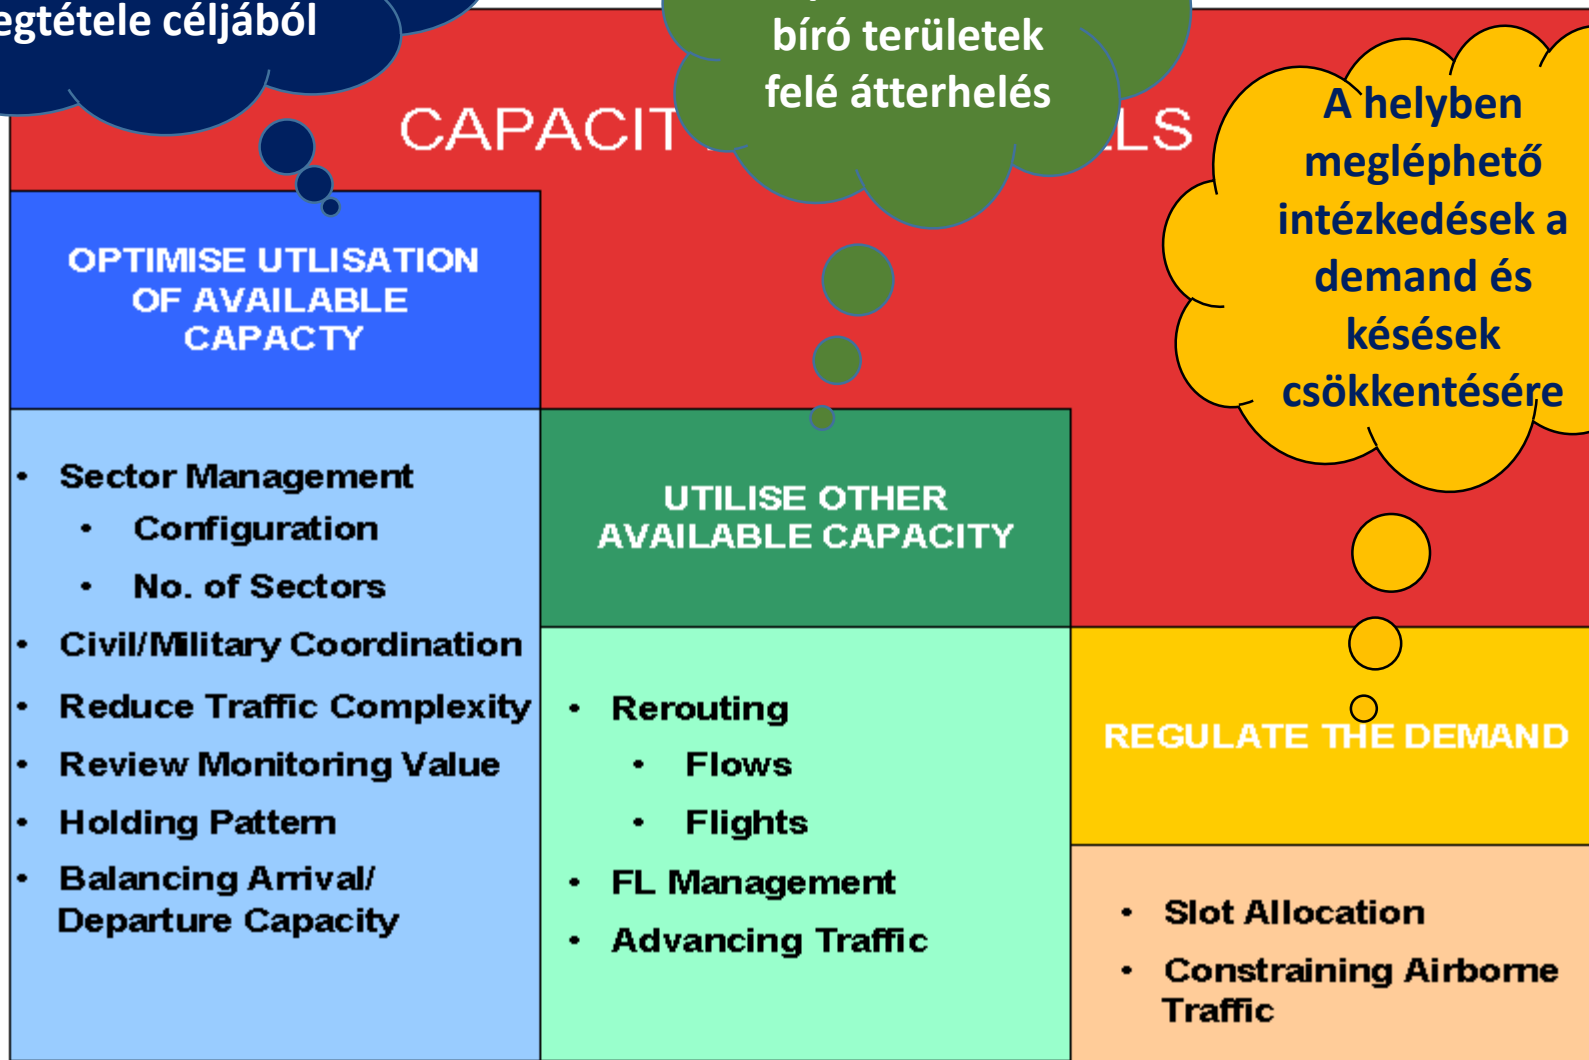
egtétele céljából

bíró területek felé átterhelés

CAPACIT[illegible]LS

A helyben megléphető intézkedések a demand és késések csökkentésére

OPTIMISE UTLISATION OF AVAILABLE CAPACTY

• Sector Management
  • Configuration
  • No. of Sectors
• Civil/Military Coordination
• Reduce Traffic Complexity
• Review Monitoring Value
• Holding Pattern
• Balancing Arrival/ Departure Capacity

UTILISE OTHER AVAILABLE CAPACITY

• Rerouting
  • Flows
  • Flights
• FL Management
• Advancing Traffic

REGULATE THE DEMAND

• Slot Allocation
• Constraining Airborne Traffic